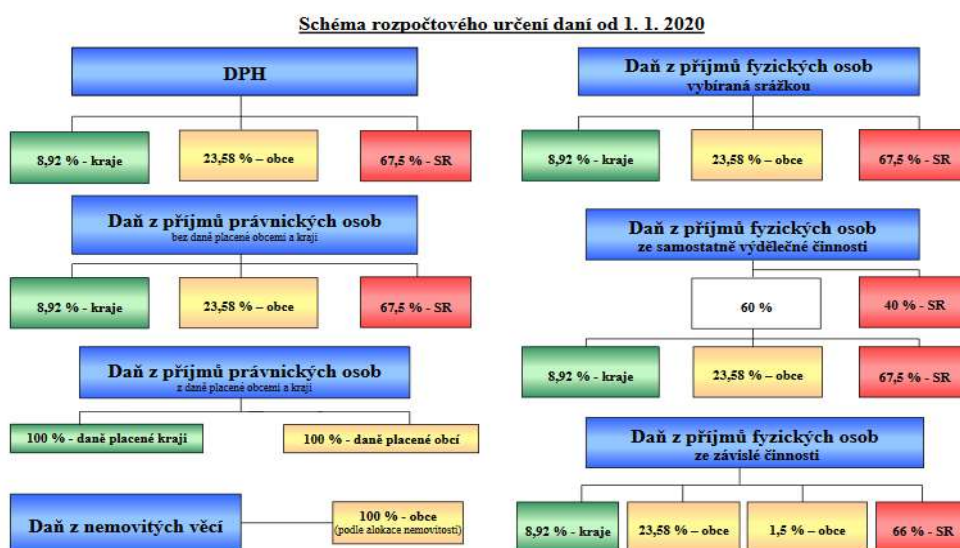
Schéma rozpočtového určení daní od 1. 1. 2020

DPH

8,92 % - kraje

23,58 % – obce

67,5 % - SR

Daň z příjmů právnických osob
bez daně placené obcemi a kraji

8,92 % - kraje

23,58 % – obce

67,5 % - SR

Daň z příjmů právnických osob
z daně placené obcemi a kraji

100 % - daně placené kraji

100 % - daně placené obcí

Daň z nemovitých věcí

100 % - obce
(podle alokace nemovitostí)

Daň z příjmů fyzických osob
vybíraná srážkou

8,92 % - kraje

23,58 % – obce

67,5 % - SR

Daň z příjmů fyzických osob
ze samostatně výdělečné činnosti

60 %

40 % - SR

8,92 % - kraje

23,58 % – obce

67,5 % - SR

Daň z příjmů fyzických osob
ze závislé činnosti

8,92 % - kraje

23,58 % – obce

1,5 % – obce

66 % - SR